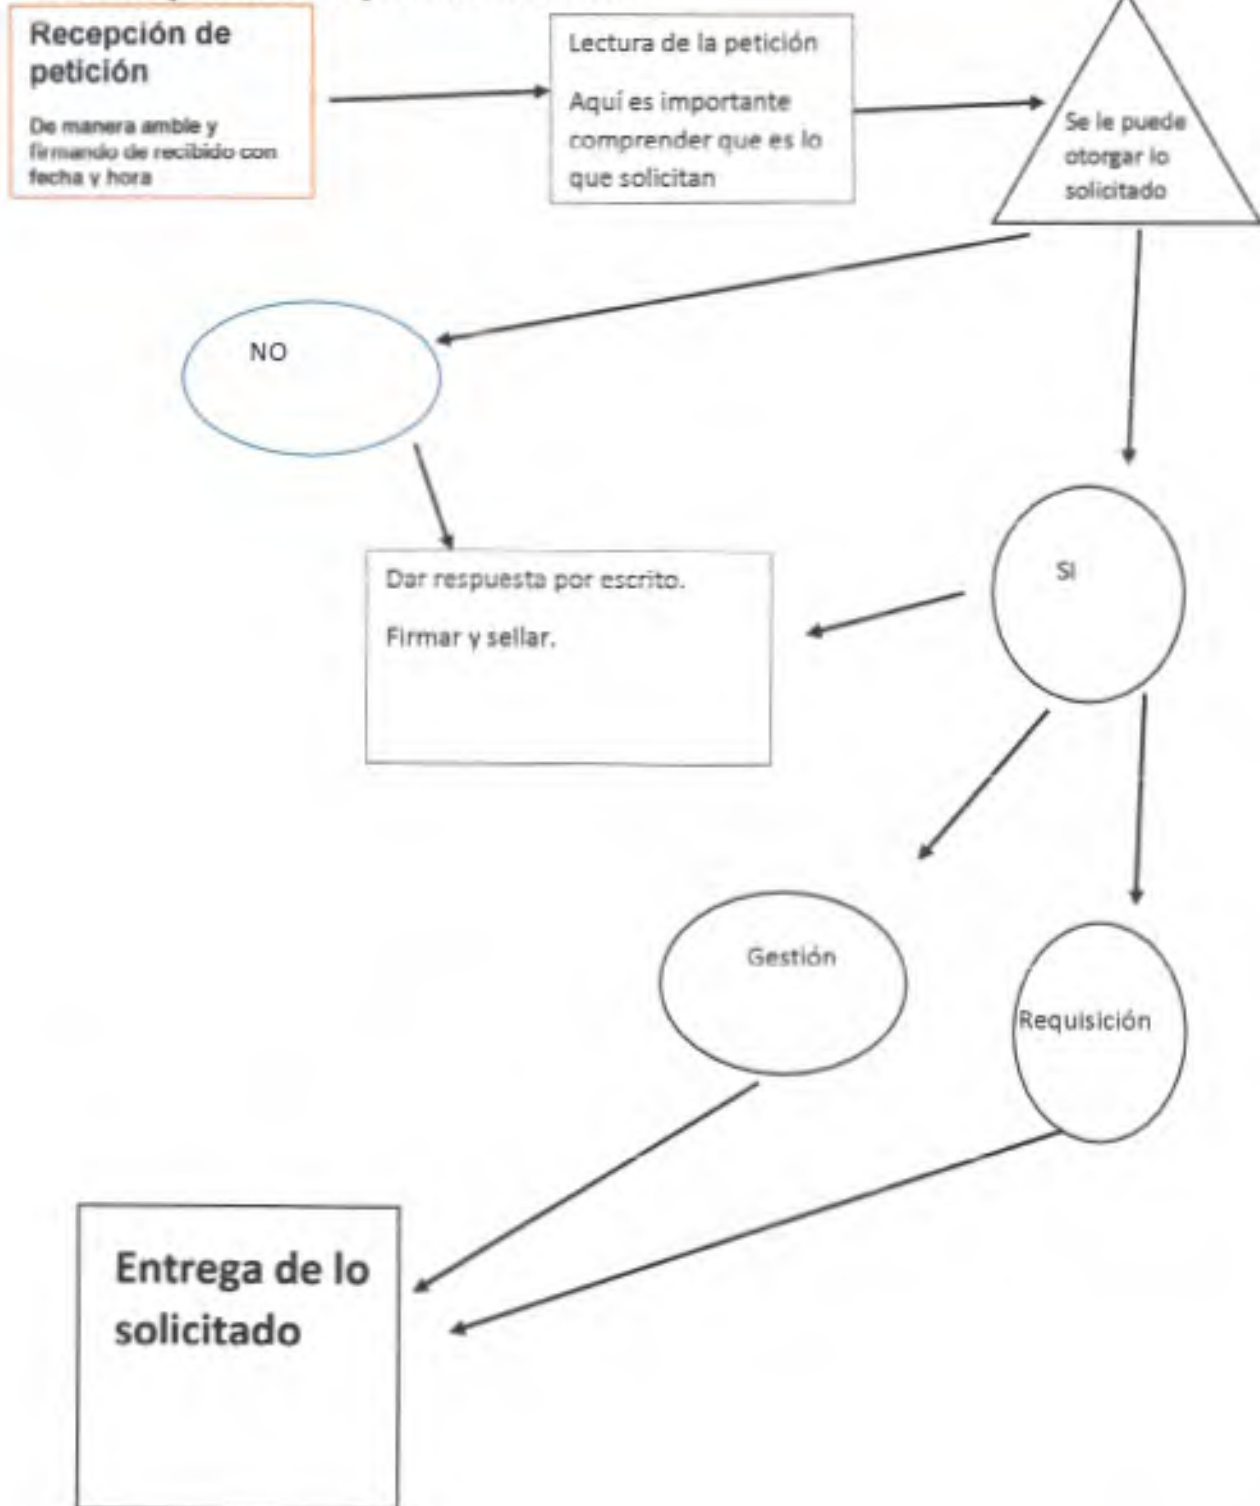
Recepción de petición

De manera amble y firmando de recibido con fecha y hora

Lectura de la petición

Aquí es importante comprender que es lo que solicitan

Se le puede otorgar lo solicitado

NO

Dar respuesta por escrito.

Firmar y sellar.

SI

Gestión

Requisición

Entrega de lo solicitado